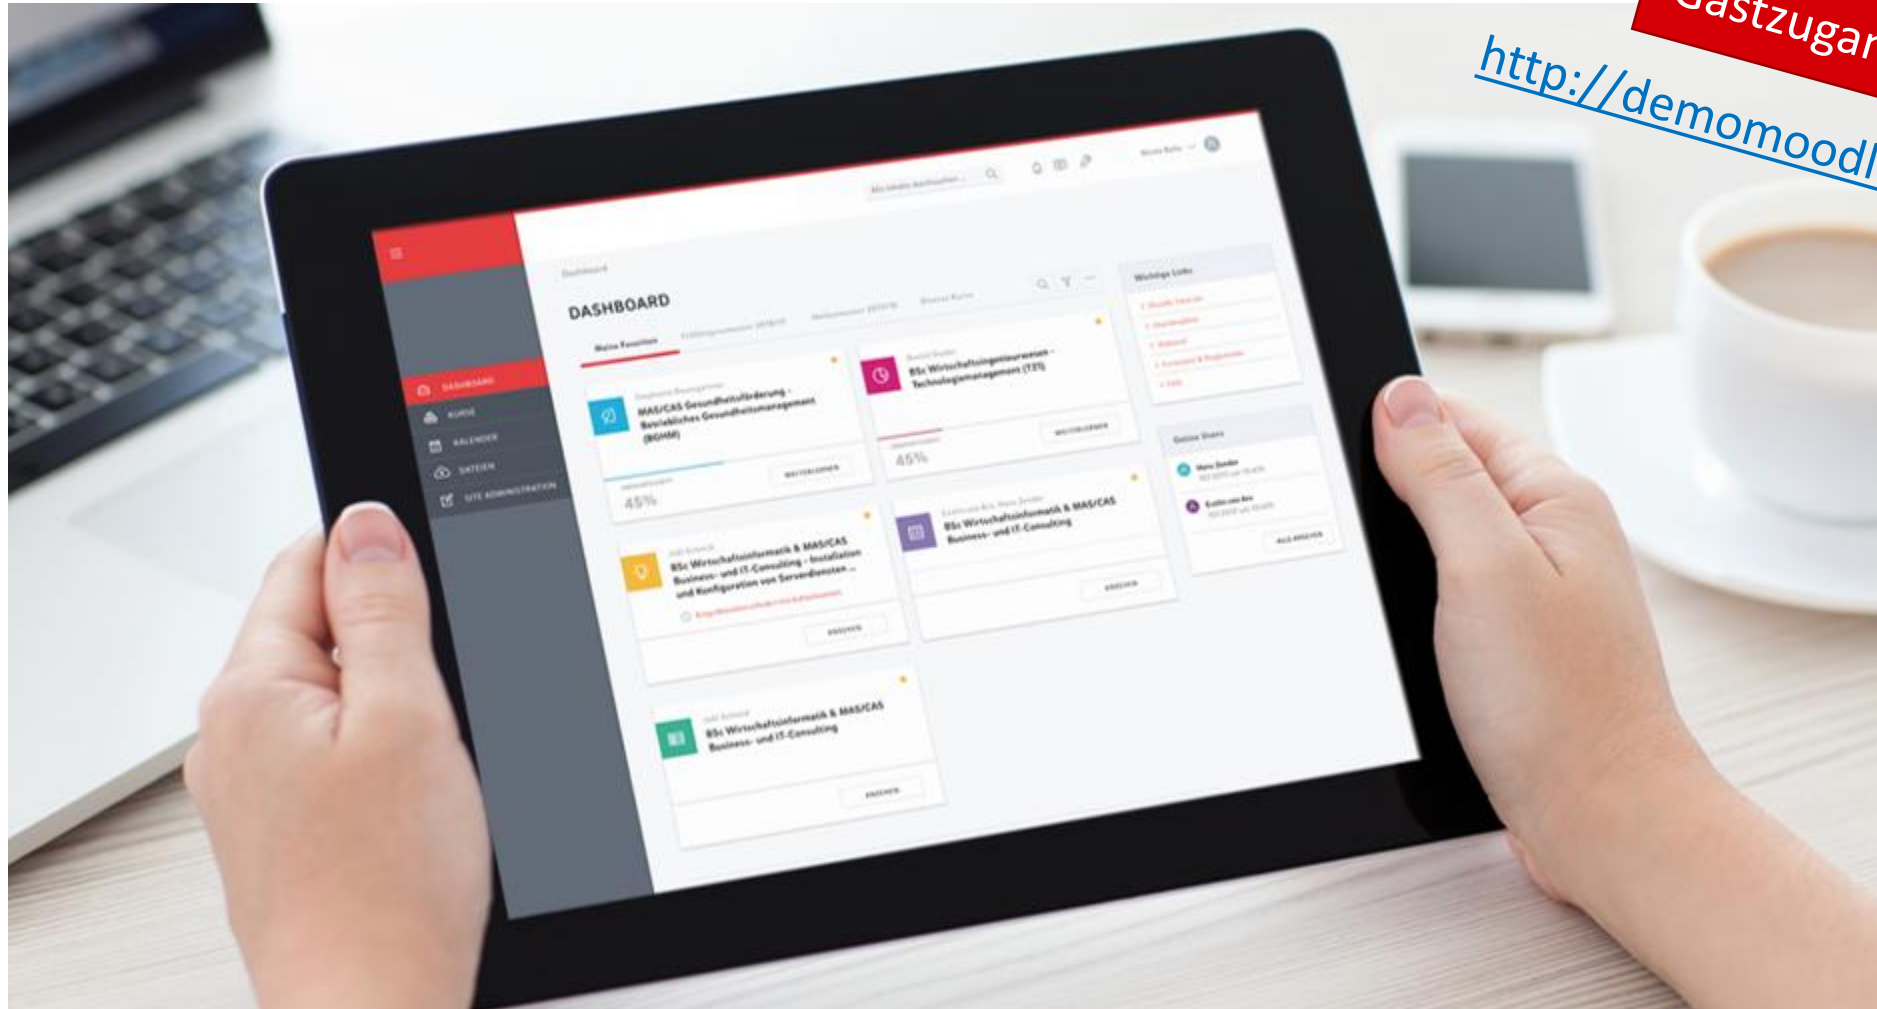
Gastzugan

http://demomoodl

Dashboard

DASHBOARD

Meine Favoriten

DASHBOARD
KURSE
KALENDER
DATEIEN
SITE ADMINISTRATION

MAS/CAS Gesundheitsförderung - Betriebliches Gesundheitsmanagement (BGM)

45%

WEITERLERNEN

BSc Wirtschaftsingenieurwesen - Technologiemanagement (T25)

45%

WEITERLERNEN

BSc Wirtschaftsinformatik & MAS/CAS Business- und IT-Consulting - Installation und Konfiguration von Serverdiensten ...

ANSEHEN

BSc Wirtschaftsinformatik & MAS/CAS Business- und IT-Consulting

ANSEHEN

BSc Wirtschaftsinformatik & MAS/CAS Business- und IT-Consulting

ANSEHEN

Wichtige Links

Online Users

ALLE ANSEHEN